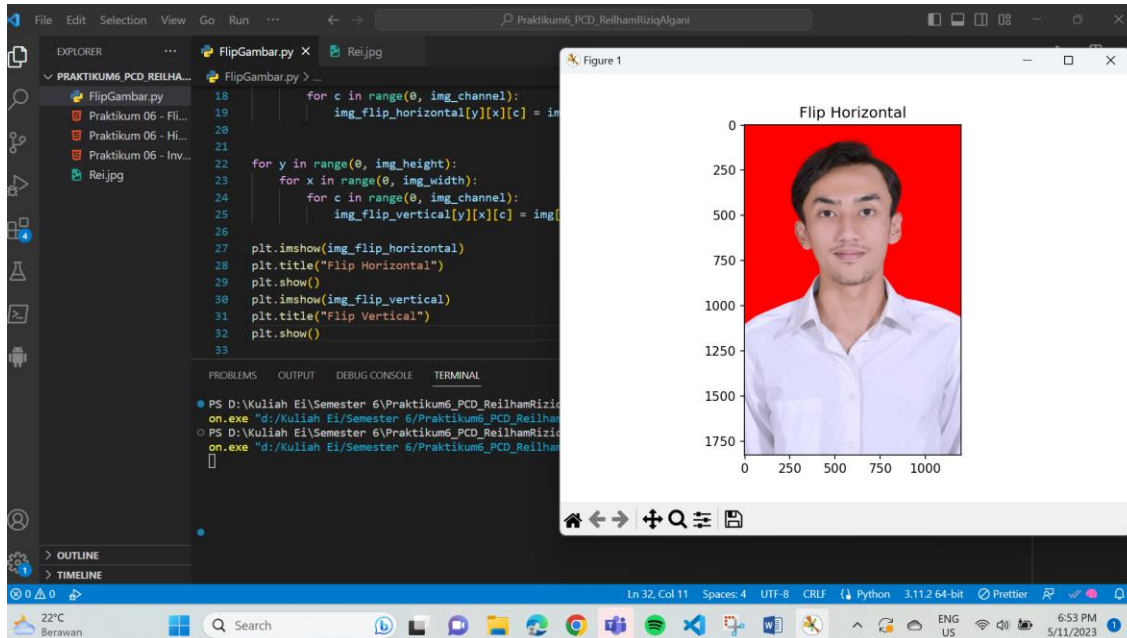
File Edit Selection View Go Run ··· Praktikum6_PCD_ReilhamRiziqAlgani

EXPLORER ···
PRAKTIKUM6_PCD_REILHA...
FlipGambar.py
Praktikum 06 - Fli...
Praktikum 06 - Hi...
Praktikum 06 - Inv...
Rei.jpg

FlipGambar.py × Rei.jpg
FlipGambar.py > ...

18 for c in range(0, img_channel):
19 img_flip_horizontal[y][x][c] = im
20
21
22 for y in range(0, img_height):
23 for x in range(0, img_width):
24 for c in range(0, img_channel):
25 img_flip_vertical[y][x][c] = img[
26
27 plt.imshow(img_flip_horizontal)
28 plt.title("Flip Horizontal")
29 plt.show()
30 plt.imshow(img_flip_vertical)
31 plt.title("Flip Vertical")
32 plt.show()
33

PROBLEMS OUTPUT DEBUG CONSOLE TERMINAL

PS D:\Kuliah Ei\Semester 6\Praktikum6_PCD_ReilhamRizic
on.exe "d:/Kuliah Ei/Semester 6/Praktikum6_PCD_Reilham
PS D:\Kuliah Ei\Semester 6\Praktikum6_PCD_ReilhamRizic
on.exe "d:/Kuliah Ei/Semester 6/Praktikum6_PCD_Reilham

Figure 1

Flip Horizontal
0
250
500
750
1000
1250
1500
1750
0 250 500 750 1000

OUTLINE
TIMELINE

⊗0 ⚠0 Ln 32, Col 11 Spaces: 4 UTF-8 CRLF Python 3.11.2 64-bit Prettier

22°C
Berawan
Search
ENG US 6:53 PM 5/11/2023